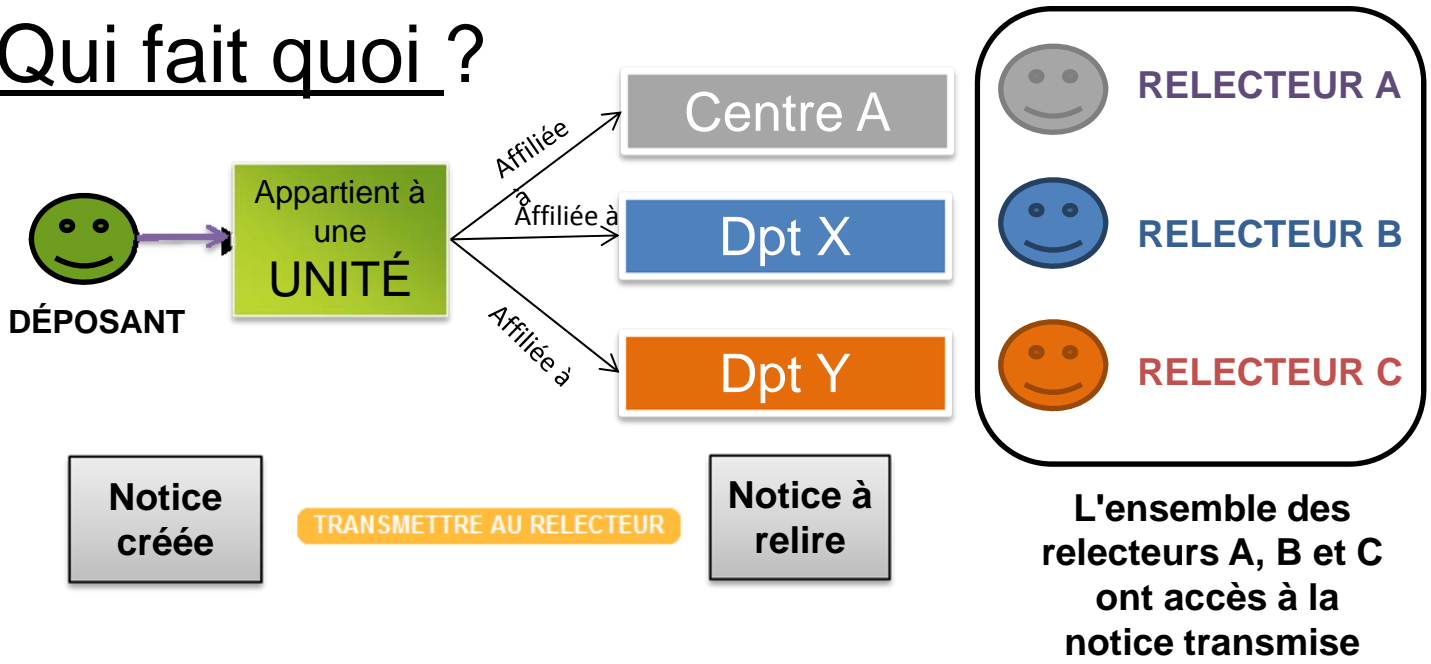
Qui fait quoi ?

DÉPOSANT

Appartient à une UNITÉ

Affiliée à

Affiliée à

Affiliée à

Centre A

Dpt X

Dpt Y

RELECTEUR A

RELECTEUR B

RELECTEUR C

Notice créée

TRANSMETTRE AU RELECTEUR

Notice à relire

L'ensemble des relecteurs A, B et C ont accès à la notice transmise